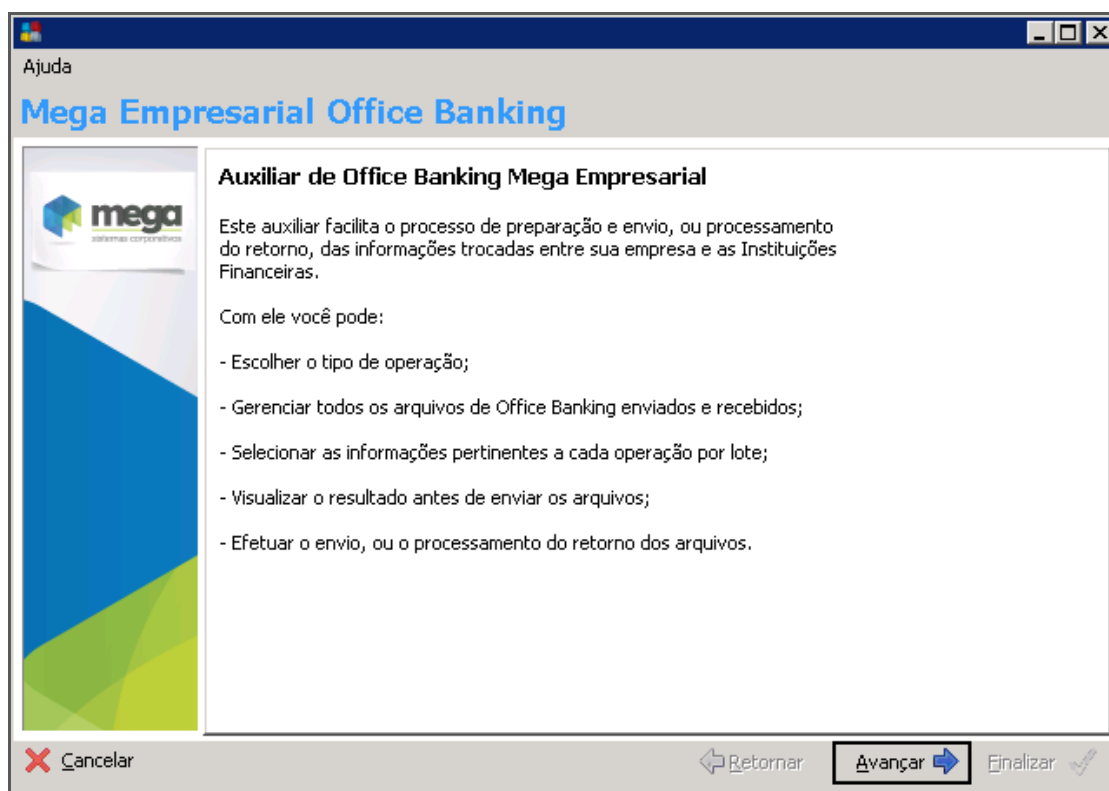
Ajuda

Mega Empresarial Office Banking

mega
sistemas corporativos

Auxiliar de Office Banking Mega Empresarial

Este auxiliar facilita o processo de preparação e envio, ou processamento do retorno, das informações trocadas entre sua empresa e as Instituições Financeiras.

Com ele você pode:

- Escolher o tipo de operação;

- Gerenciar todos os arquivos de Office Banking enviados e recebidos;

- Selecionar as informações pertinentes a cada operação por lote;

- Visualizar o resultado antes de enviar os arquivos;

- Efetuar o envio, ou o processamento do retorno dos arquivos.

Cancelar

Retornar

Avançar

Finalizar